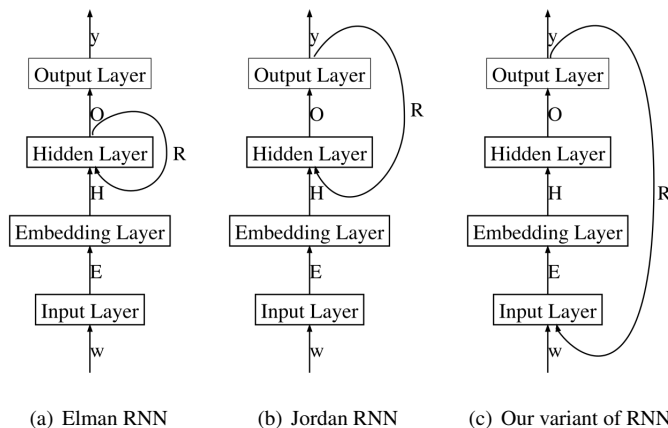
y
Output Layer
O
Hidden Layer
R
H
Embedding Layer
E
Input Layer
w

(a) Elman RNN

y
Output Layer
R
O
Hidden Layer
H
Embedding Layer
E
Input Layer
w

(b) Jordan RNN

y
Output Layer
O
Hidden Layer
H
R
Embedding Layer
E
Input Layer
w

(c) Our variant of RNN